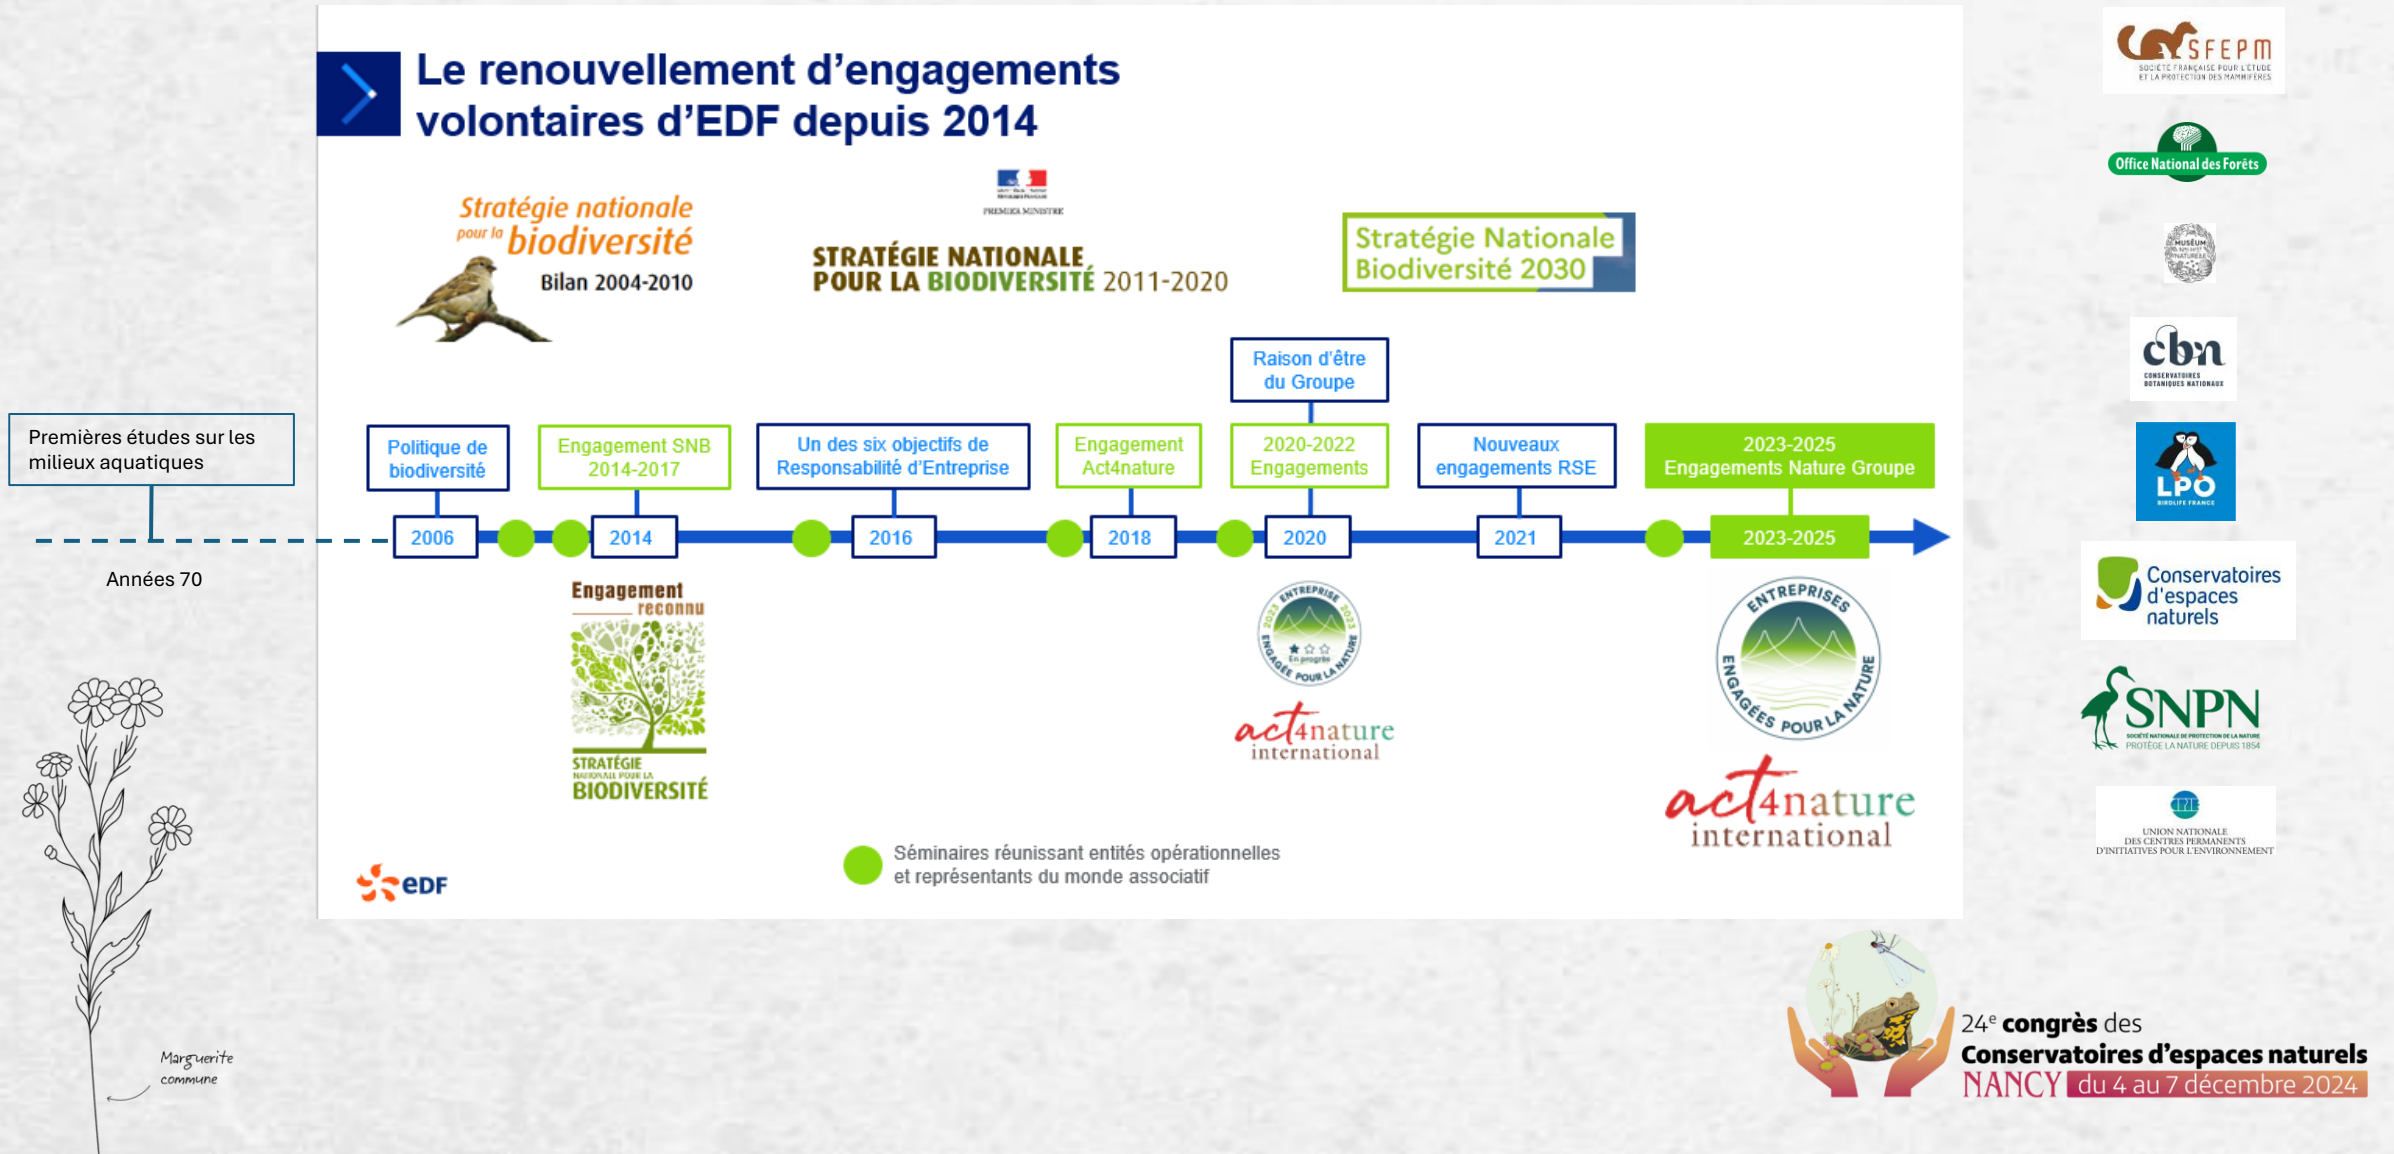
Le renouvellement d'engagements volontaires d'EDF depuis 2014

Stratégie nationale pour la biodiversité
Bilan 2004-2010

PREMIER MINISTRE
STRATÉGIE NATIONALE POUR LA BIODIVERSITÉ 2011-2020

Stratégie Nationale Biodiversité 2030

Premières études sur les milieux aquatiques

Années 70

Politique de biodiversité
2006

Engagement SNB 2014-2017
2014

Un des six objectifs de Responsabilité d'Entreprise
2016

Engagement Act4nature
2018

Raison d'être du Groupe
2020-2022 Engagements
2020

Nouveaux engagements RSE
2021

2023-2025 Engagements Nature Groupe
2023-2025

Engagement reconnu
STRATÉGIE NATIONALE POUR LA BIODIVERSITÉ

ENTREPRISE ENGAGÉE POUR LA NATURE
En progrès
act4nature international

ENTREPRISES ENGAGÉES POUR LA NATURE
act4nature international

Séminaires réunissant entités opérationnelles et représentants du monde associatif

EDF

SFEPM
SOCIÉTÉ FRANÇAISE POUR L'ÉTUDE ET LA PROTECTION DES MAMMIFÈRES

Office National des Forêts

MUSÉUM NATIONAL D'HISTOIRE NATURELLE

cbn
CONSERVATOIRES BOTANIQUES NATIONAUX

LPO
BIRDLIFE FRANCE

Conservatoires d'espaces naturels

SNPN
SOCIÉTÉ NATIONALE DE PROTECTION DE LA NATURE
PROTÈGE LA NATURE DEPUIS 1854

CPIE
UNION NATIONALE DES CENTRES PERMANENTS D'INITIATIVES POUR L'ENVIRONNEMENT

Marguerite commune

24e congrès des Conservatoires d'espaces naturels
NANCY du 4 au 7 décembre 2024